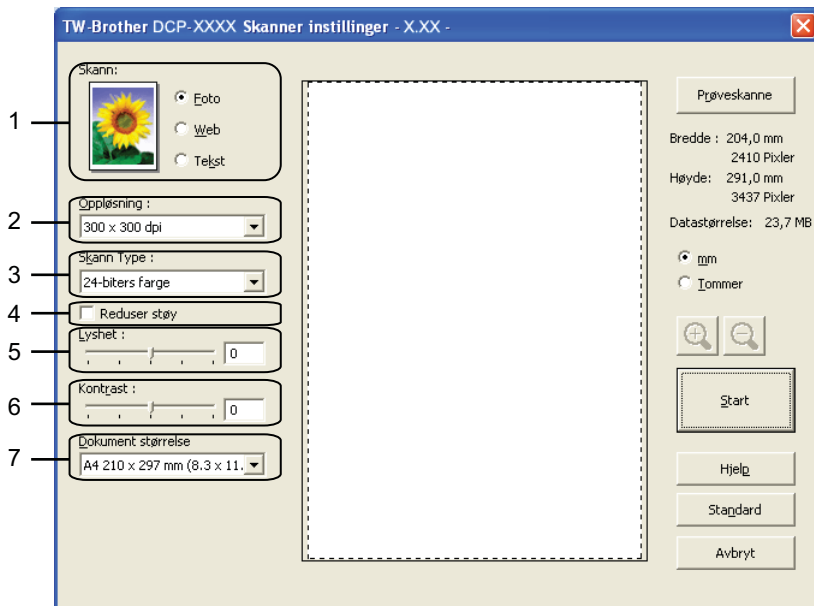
TW-Brother DCP-XXXX Skanner instillinger - X.XX -

1
2
3
4
5
6
7

Skann:
Foto
Web
Tekst

Oppløsning :
300 x 300 dpi

Skann Type :
24-biters farge

Reduser støy

Lyshet :
0

Kontrast :
0

Dokument størrelse
A4 210 x 297 mm (8.3 x 11.

Prøveskanne

Bredde : 204,0 mm
2410 Pixler
Høyde: 291,0 mm
3437 Pixler
Datastørrelse: 23,7 MB

mm
Tommer

Start

Hjelp
Standard
Avbryt